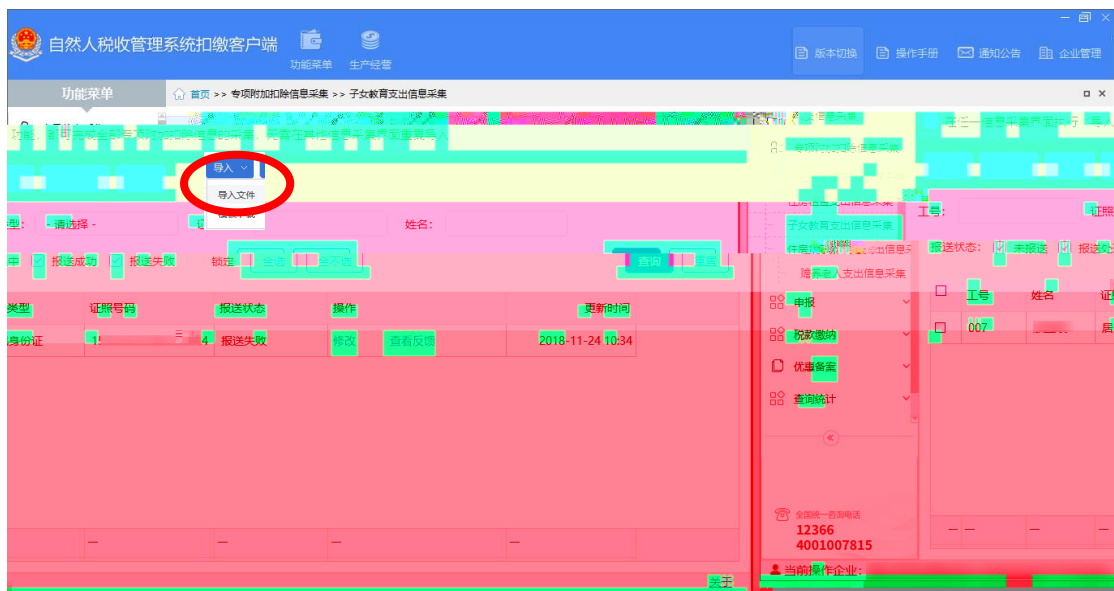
自然人税收管理系统扣缴客户端
功能菜单 生产经营
版本切换 操作手册 通知公告 企业管理
功能菜单
首页 >> 专项附加扣除信息采集 >> 子女教育支出信息采集
导入
导入文件
模板下载
型: - 请选择 -
姓名:
申 报送成功 报送失败 锁定 全选 全不选
查询 重置
类型 证照号码 报送状态 操作 更新时间
身份证 1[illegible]4 报送失败 修改 查看反馈 2018-11-24 10:34
专项附加扣除信息采集
子女教育支出信息采集
住房租金支出信息采
赡养老人支出信息采集
申报
税款缴纳
优惠备案
查询统计
全国统一咨询电话
12366
4001007815
当前操作企业:
工号:
证照
报送状态: 未报送 报送处
工号 姓名 证
007
关于